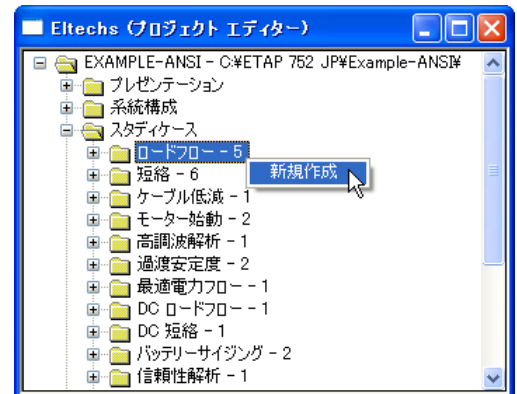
Eltechs (プロジェクト エディター)

EXAMPLE-ANSI - C:¥ETAP 752 JP¥Example-ANSI¥
プレゼンテーション
系統構成
スタディケース
ロードフロー - 5
新規作成
短絡 - 6
ケーブル低減 - 1
モーター始動 - 2
高調波解析 - 1
過渡安定度 - 2
最適電力フロー - 1
DC ロードフロー - 1
DC 短絡 - 1
バッテリーサイジング - 2
信頼性解析 - 1